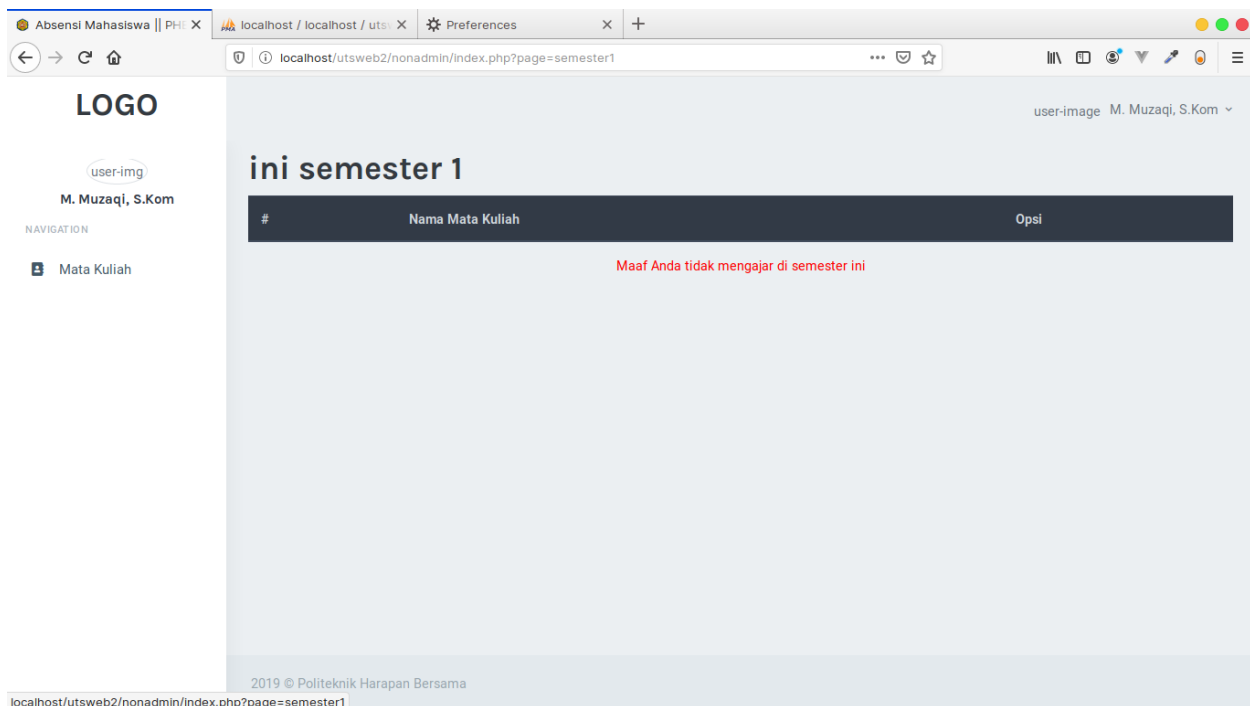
Absensi Mahasiswa || PH
localhost / localhost / uts
Preferences

localhost/utsweb2/nonadmin/index.php?page=semester1

LOGO

user-img
M. Muzaqi, S.Kom
NAVIGATION
Mata Kuliah

user-image M. Muzaqi, S.Kom

ini semester 1

| # | Nama Mata Kuliah | Opsi |
|---|---|---|
| Maaf Anda tidak mengajar di semester ini | | |

2019 © Politeknik Harapan Bersama

localhost/utsweb2/nonadmin/index.php?page=semester1